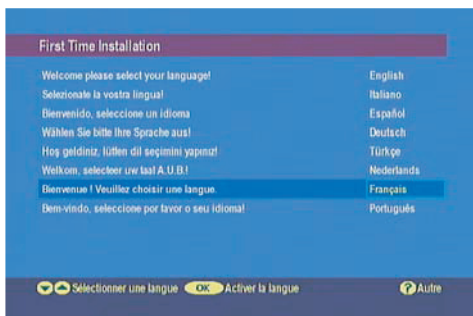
First Time Installation

| | |
|---|---|
| Welcome please select your language! | English |
| Selezionate la vostra lingua! | Italiano |
| Bienvenido, seleccione un idioma | Español |
| Wählen Sie bitte Ihre Sprache aus! | Deutsch |
| Hoş geldiniz, lütfen dil seçimini yapınız! | Türkçe |
| Welkom, selecteer uw taal A.U.B.! | Nederlands |
| Bienvenue ! Veuillez choisir une langue. | Français |
| Bem-vindo, seleccione por favor o seu idioma! | Português |

Sélectionner une langue OK Activer la langue ? Autre